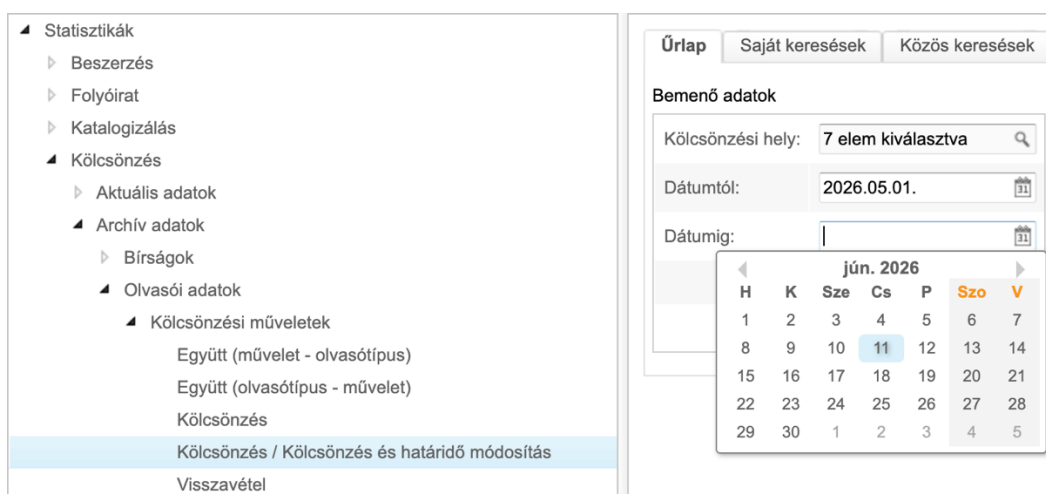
Statisztikák
Beszerzés
Folyóirat
Katalogizálás
Kölcsönzés
Aktuális adatok
Archív adatok
Bírságok
Olvasói adatok
Kölcsönzési műveletek
Együtt (művelet - olvasótípus)
Együtt (olvasótípus - művelet)
Kölcsönzés
Kölcsönzés / Kölcsönzés és határidő módosítás
Visszavétel

Űrlap | Saját keresések | Közös keresések

Bemenő adatok

Kölcsönzési hely: 7 elem kiválasztva
Dátumtól: 2026.05.01.
Dátumig:

jún. 2026

| H | K | Sze | Cs | P | Szo | V |
|---|---|---|---|---|---|---|
| 1 | 2 | 3 | 4 | 5 | 6 | 7 |
| 8 | 9 | 10 | 11 | 12 | 13 | 14 |
| 15 | 16 | 17 | 18 | 19 | 20 | 21 |
| 22 | 23 | 24 | 25 | 26 | 27 | 28 |
| 29 | 30 | 1 | 2 | 3 | 4 | 5 |